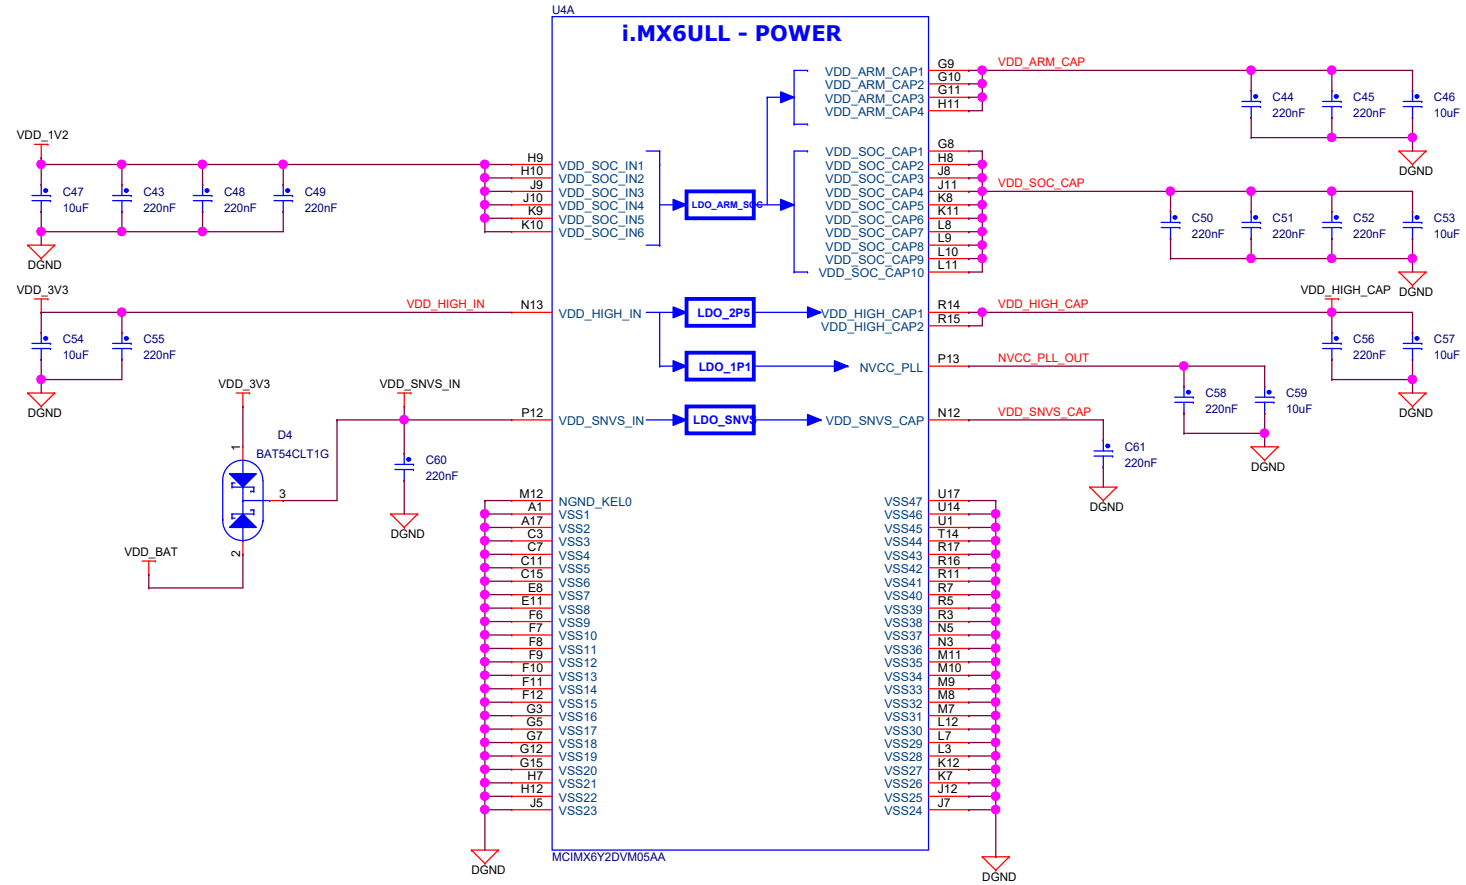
U4A
i.MX6ULL - POWER

VDD_1V2
C47 10uF
C43 220nF
C48 220nF
C49 220nF
DGND

H9 H10 J9 J10 K9 K10
VDD_SOC_IN1
VDD_SOC_IN2
VDD_SOC_IN3
VDD_SOC_IN4
VDD_SOC_IN5
VDD_SOC_IN6

LDO_ARM_SOC

VDD_ARM_CAP1
VDD_ARM_CAP2
VDD_ARM_CAP3
VDD_ARM_CAP4
G9 G10 G11 H11
VDD_ARM_CAP
C44 220nF
C45 220nF
C46 10uF
DGND

VDD_SOC_CAP1
VDD_SOC_CAP2
VDD_SOC_CAP3
VDD_SOC_CAP4
VDD_SOC_CAP5
VDD_SOC_CAP6
VDD_SOC_CAP7
VDD_SOC_CAP8
VDD_SOC_CAP9
VDD_SOC_CAP10
G8 H8 J8 J11 K8 K11 L8 L9 L10 L11
VDD_SOC_CAP
C50 220nF
C51 220nF
C52 220nF
C53 10uF
DGND

VDD_3V3
VDD_HIGH_IN
N13
VDD_HIGH_IN
C54 10uF
C55 220nF
DGND

LDO_2P5
VDD_HIGH_CAP1
VDD_HIGH_CAP2
R14 R15
VDD_HIGH_CAP
VDD_HIGH_CAP
C56 220nF
C57 10uF
DGND

LDO_1P1
NVCC_PLL
P13
NVCC_PLL_OUT
C58 220nF
C59 10uF
DGND

VDD_3V3
D4
BAT54CLT1G
1 2 3
VDD_BAT
VDD_SNVS_IN
C60 220nF
DGND
P12
VDD_SNVS_IN
LDO_SNVS
VDD_SNVS_CAP
N12
VDD_SNVS_CAP
C61 220nF
DGND

M12 NGND_KEL0
A1 VSS1
A17 VSS2
C3 VSS3
C7 VSS4
C11 VSS5
C15 VSS6
E8 VSS7
E11 VSS8
F6 VSS9
F7 VSS10
F8 VSS11
F9 VSS12
F10 VSS13
F11 VSS14
F12 VSS15
G3 VSS16
G5 VSS17
G7 VSS18
G12 VSS19
G15 VSS20
H7 VSS21
H12 VSS22
J5 VSS23
DGND

VSS47 U17
VSS46 U14
VSS45 U1
VSS44 T14
VSS43 R17
VSS42 R16
VSS41 R11
VSS40 R7
VSS39 R5
VSS38 R3
VSS37 N5
VSS36 N3
VSS35 M11
VSS34 M10
VSS33 M9
VSS32 M8
VSS31 M7
VSS30 L12
VSS29 L7
VSS28 L3
VSS27 K12
VSS26 K7
VSS25 J12
VSS24 J7
DGND

MCIMX6Y2DVM05AA